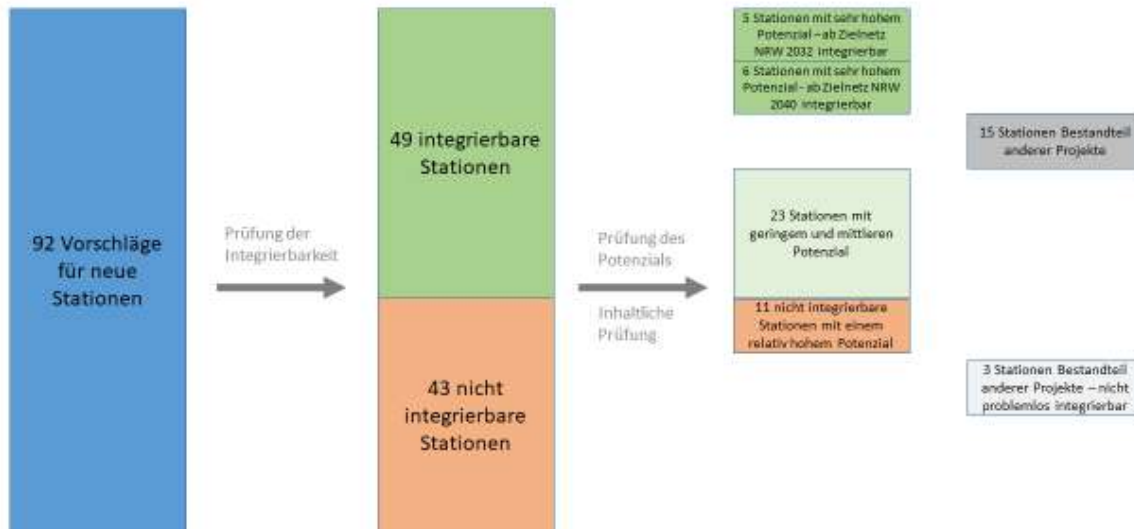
92 Vorschläge für neue Stationen

Prüfung der Integrierbarkeit

49 integrierbare Stationen

43 nicht integrierbare Stationen

Prüfung des Potenzials

Inhaltliche Prüfung

5 Stationen mit sehr hohem Potenzial – ab Zielnetz NRW 2032 integrierbar

6 Stationen mit sehr hohem Potenzial - ab Zielnetz NRW 2040 integrierbar

23 Stationen mit geringem und mittleren Potenzial

11 nicht integrierbare Stationen mit einem relativ hohem Potenzial

15 Stationen Bestandteil anderer Projekte

3 Stationen Bestandteil anderer Projekte – nicht problemlos integrierbar